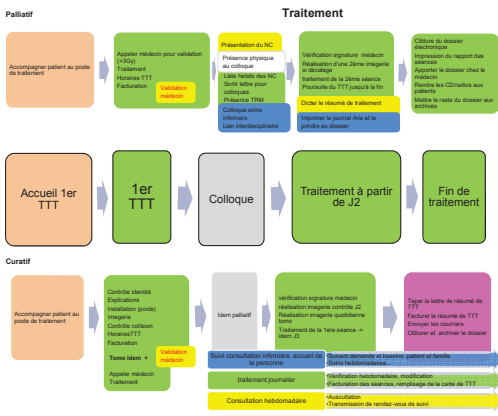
Palliatif

Traitement

Accompagner patient au poste de traitement

Appeler médecin pour validation (>3Gy)
Traitement
Horaires TTT
Facturation

Validation médecin

Présentation du NC

Présence physique au colloque

Liste hebdo des NC
Sortir lettre pour colloques
Présence TRM

Colloque soins infirmiers
Lien interdisciplinaire

Vérification signature médecin
Réalisation d'une 2ème imagerie si décalage
traitement de la 2ème séance
Poursuite du TTT jusqu'à la fin

Dicter le résumé de traitement

Imprimer le journal Aria et le joindre au dossier

Clôture du dossier électronique
Impression du rapport des séances
Apporter le dossier chez le médecin
Rendre les CDradios aux patients
Mettre le reste du dossier aux archives

Accueil 1er TTT

1er TTT

Colloque

Traitement à partir de J2

Fin de traitement

Curatif

Accompagner patient au poste de traitement

Contrôle identité
Explications
Installation (poids)
Imagerie
Contrôle collision
HorairesTTT
Facturation

Tomo idem +

Validation médecin

Appeler médecin
Traitement

Idem palliatif

vérification signature médecin
réalisation imagerie contrôle J2
Réalisation imagerie quotidienne tomo
Traitement de la 1ère séance -> idem J3

Suivi consultation infirmière, accueil de la personne

•Suivant demande et besoins, patient et famille
•Soins hebdomadaires

traitement journalier

•Vérification hebdomadaire, modification
•Facturation des séances, remplissage de la carte de TTT

Consultation hebdomadaire

•Auscultation
•Transmission de rendez-vous de suivi

Taper la lettre de résumé de TTT
Facturer le résumé de TTT
Envoyer les courriers
Clôturer et archiver le dossier